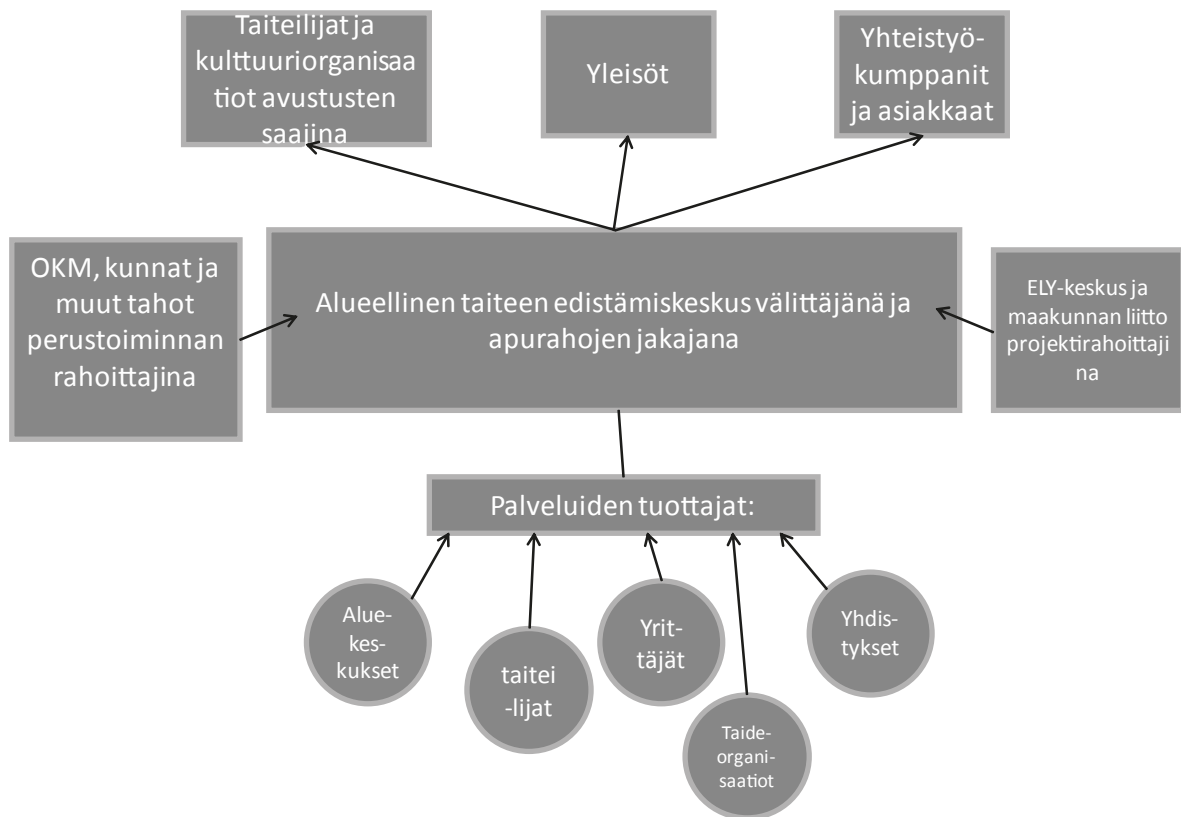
Taiteilijat ja kulttuuriorganisaatiot avustusten saajina

Yleisöt

Yhteistyökumppanit ja asiakkaat

OKM, kunnat ja muut tahot perustoiminnan rahoittajina

Alueellinen taiteen edistämiskeskus välittäjänä ja apurahojen jakajana

ELY-keskus ja maakunnan liitto projektirahoittajina

Palveluiden tuottajat:

Aluekeskukset

taitei-lijat

Yrittäjät

Taideorganisaatiot

Yhdistykset